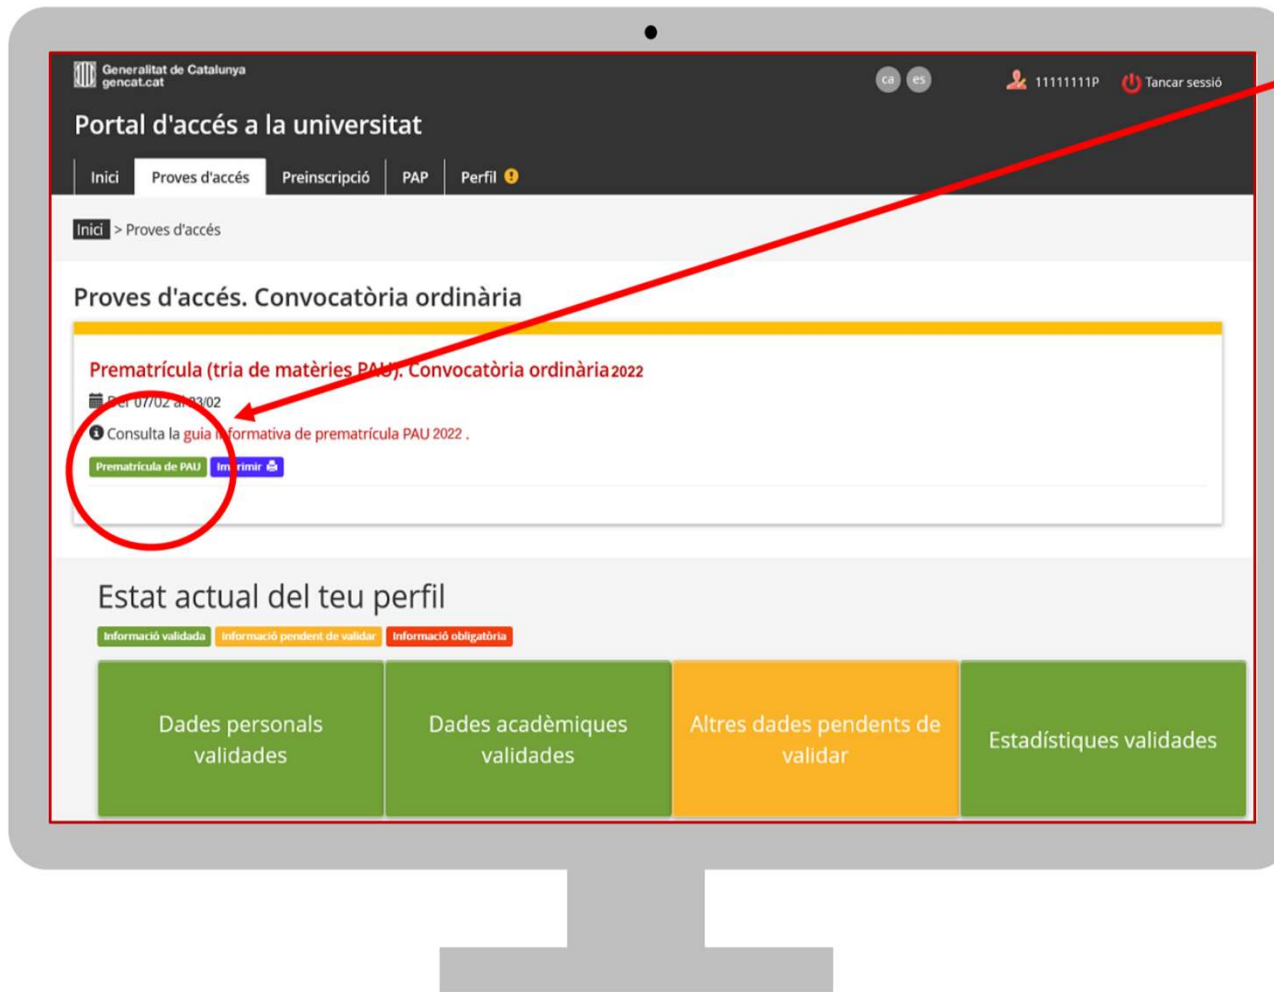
Generalitat de Catalunya
gencat.cat

ca es

11111111P Tancar sessió

Portal d'accés a la universitat

Inici Proves d'accés Preinscripció PAP Perfil

Inici > Proves d'accés

Proves d'accés. Convocatòria ordinària

Prematrícula (tria de matèries PAU). Convocatòria ordinària 2022

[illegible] 07/02 a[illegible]3/02

Consulta la guia informativa de prematrícula PAU 2022 .

Prematrícula de PAU Imprimir

Estat actual del teu perfil

Informació validada Informació pendent de validar Informació obligatòria

Dades personals validades

Dades acadèmiques validades

Altres dades pendents de validar

Estadístiques validades